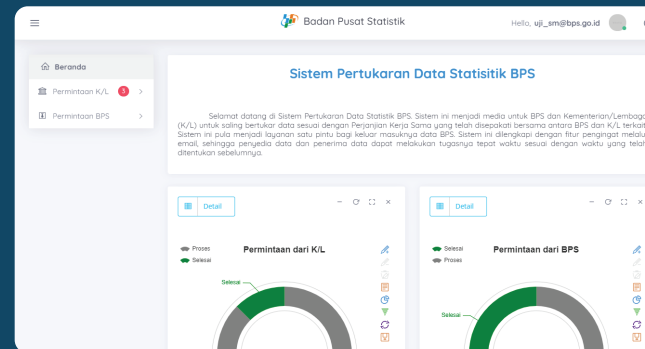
Badan Pusat Statistik

Hello, uji_sm@bps.go.id

Beranda

Permintaan K/L 1

Permintaan BPS

Sistem Pertukaran Data Statisitik BPS

Selamat datang di Sistem Pertukaran Data Statistik BPS. Sistem ini menjadi media untuk BPS dan Kementerian/Lembaga (K/L) untuk saling bertukar data sesuai dengan Perjanjian Kerja Sama yang telah disepakati bersama antara BPS dan K/L terkait. Sistem ini pula menjadi layanan satu pintu bagi keluar masuknya data BPS. Sistem ini dilengkapi dengan fitur pengingat melalui email, sehingga penyedia data dan penerima data dapat melakukan tugasnya tepat waktu sesuai dengan waktu yang telah ditentukan sebelumnya.

Detail

Prosec

Selesai

Permintaan dari K/L

Selesai

Detail

Selesai

Proses

Permintaan dari BPS

Selesai